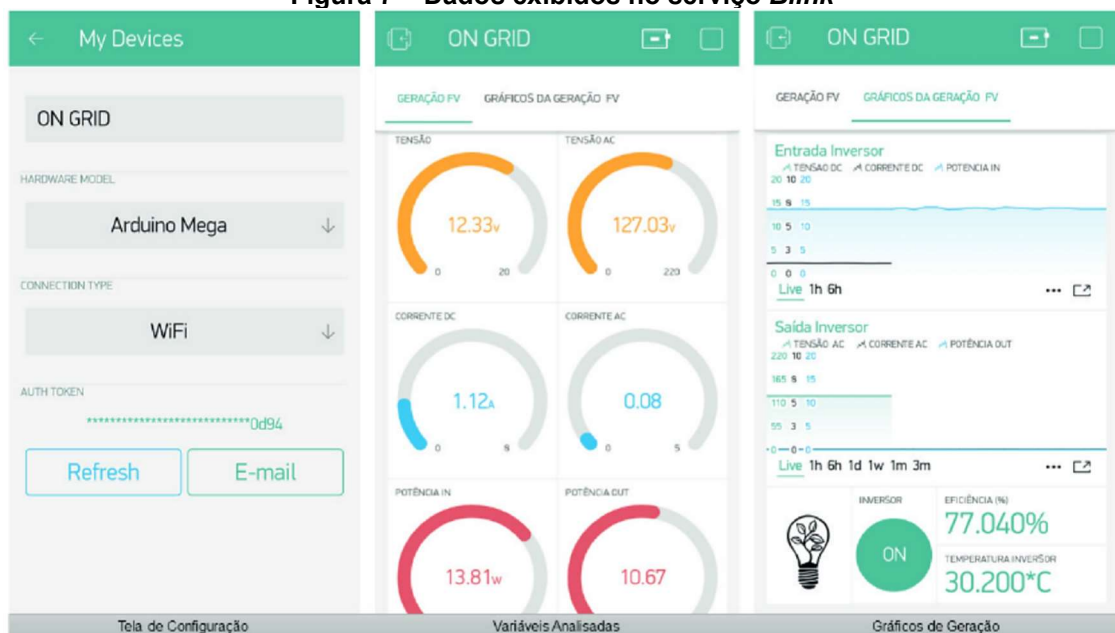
Figura 7 – Dados exibidos no serviço Blink

My Devices

ON GRID

HARDWARE MODEL

Arduino Mega

CONNECTION TYPE

WiFi

AUTH TOKEN

****************************0d94

Refresh

E-mail

ON GRID

GERAÇÃO FV

GRÁFICOS DA GERAÇÃO FV

TENSÃO

12.33v

0 20

TENSÃO AC

127.03v

0 220

CORRENTE DC

1.12A

0 8

CORRENTE AC

0.08

0 5

POTÊNCIA IN

13.81w

POTÊNCIA OUT

10.67

ON GRID

GERAÇÃO FV

GRÁFICOS DA GERAÇÃO FV

Entrada Inversor

TENSÃO DC CORRENTE DC POTENCIA IN

20 10 20

15 8 15

10 5 10

5 3 5

0 0 0

Live 1h 6h

Saída Inversor

TENSÃO AC CORRENTE AC POTÊNCIA OUT

220 10 20

165 8 15

110 5 10

55 3 5

0 0 0

Live 1h 6h 1d 1w 1m 3m

INVERSOR

ON

EFICIÊNCIA (%)

77.040%

TEMPERATURA INVERSOR

30.200*C

Tela de Configuração

Variáveis Analisadas

Gráficos de Geração